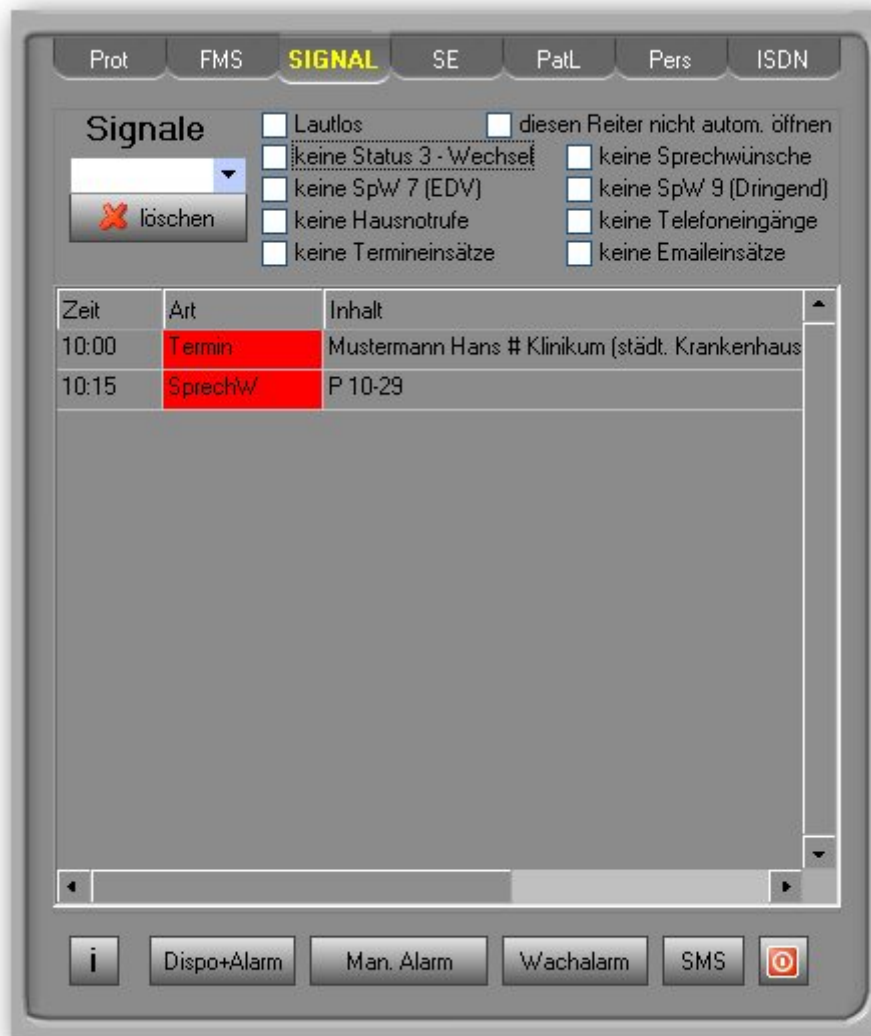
Prot FMS SIGNAL SE PatL Pers ISDN

Signale

löschen

Lautlos
diesen Reiter nicht autom. öffnen
keine Status 3 - Wechsel
keine Sprechwünsche
keine SpW 7 (EDV)
keine SpW 9 (Dringend)
keine Hausnotrufe
keine Telefoneingänge
keine Termineinsätze
keine Emaileinsätze

| Zeit | Art | Inhalt |
|---|---|---|
| 10:00 | Termin | Mustermann Hans # Klinikum (städt. Krankenhaus |
| 10:15 | SprechW | P 10-29 |

i Dispo+Alarm Man. Alarm Wachalarm SMS